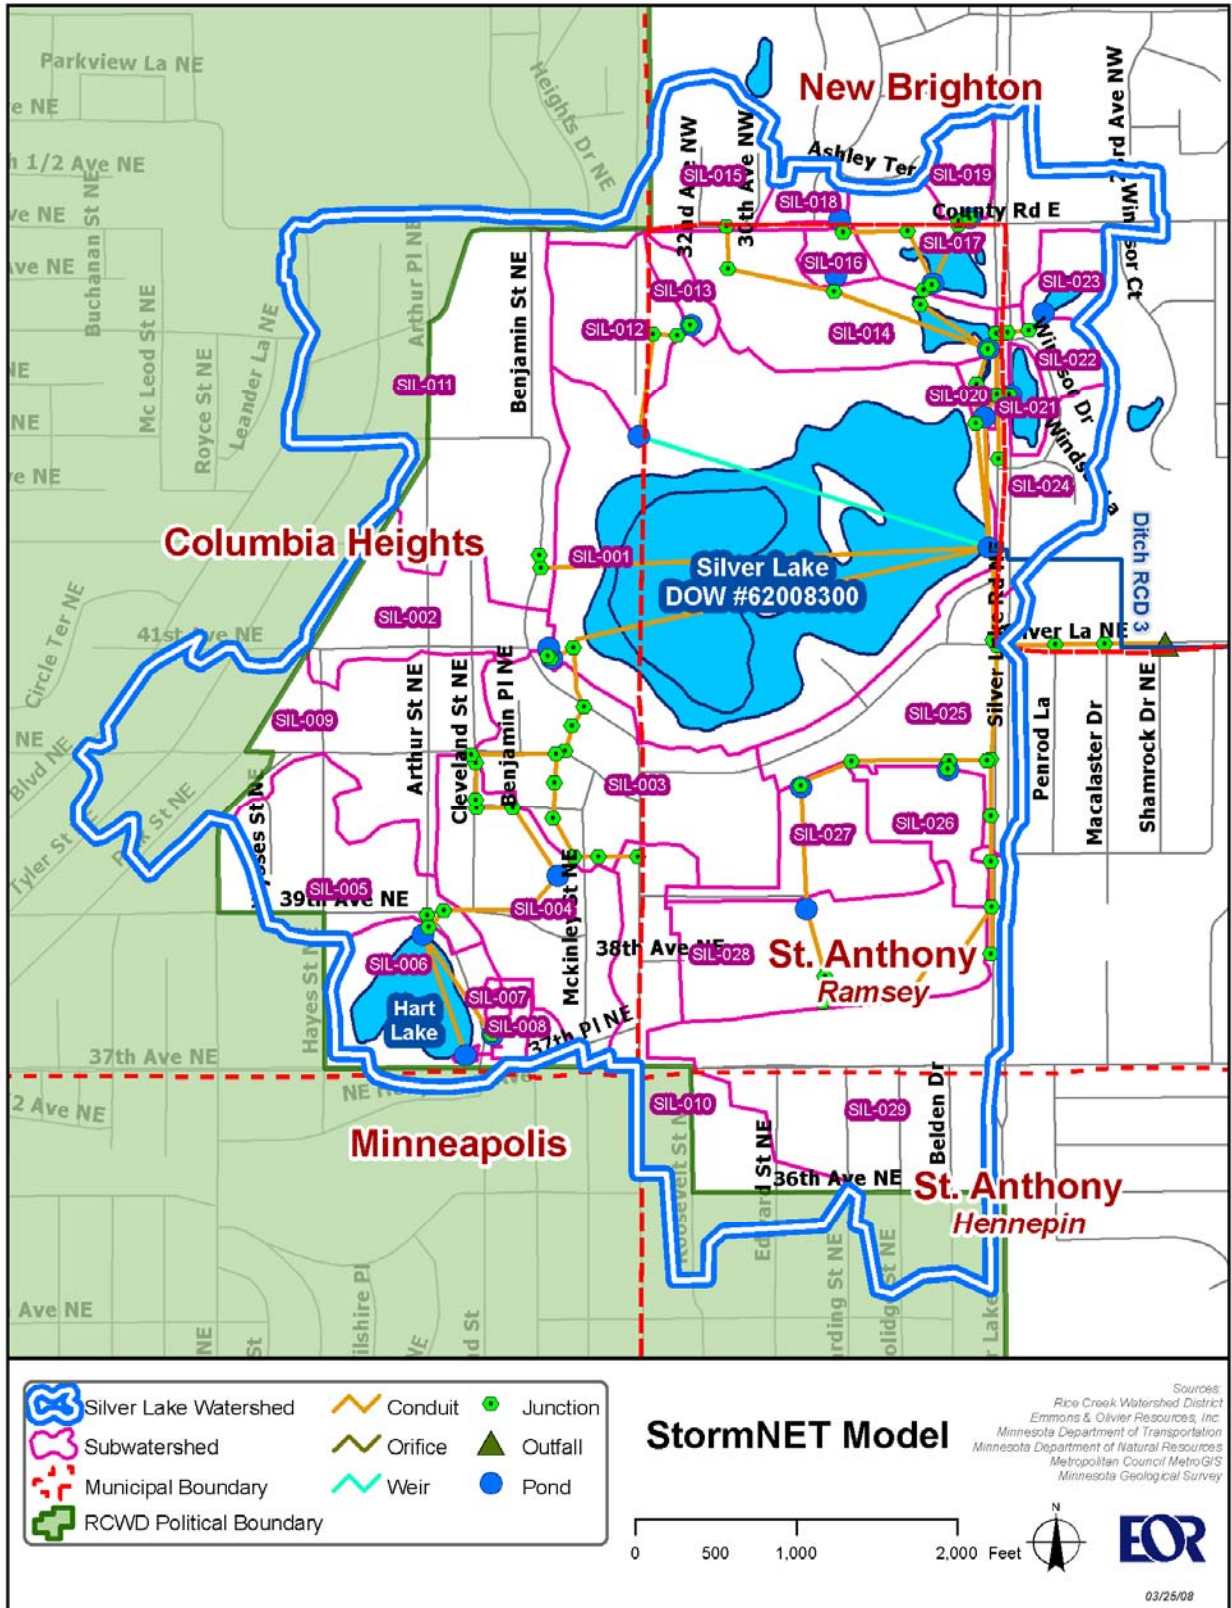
Parkview La NE
e NE
h 1/2 Ave NE
ve NE
Ave NE
NE
NE
e NE
Buchanan St NE
Mc Leod St NE
Royce St NE
Leander La NE
Arthur Pl NE
Heights Dr NE
New Brighton
Ashley Ter
County Rd E
32nd Ave NW
30th Ave NW
rd Ave NW
Windsor Ct
SIL-015
SIL-018
SIL-019
SIL-017
SIL-016
SIL-023
SIL-013
SIL-012
SIL-014
SIL-022
SIL-011
Benjamin St NE
SIL-020
SIL-021
Windsor Dr
Windsor La
SIL-024
Ditch RCD 3
Columbia Heights
SIL-001
Silver Lake
DOW #62008300
SIL-002
Circle Ter NE
41st Ave NE
Silver Lake Rd NE
Silver La NE
SIL-009
Arthur St NE
Cleveland St NE
Benjamin Pl NE
SIL-025
Penrod La
Macalaster Dr
Shamrock Dr NE
NE
Blvd NE
Tyler St NE
Polk St NE
Ulysses St NE
SIL-003
SIL-027
SIL-026
SIL-005
39th Ave NE
SIL-004
Mckinley St NE
38th Ave NE
SIL-028
St. Anthony
Ramsey
SIL-006
Hart Lake
SIL-007
SIL-008
37th Pl NE
Hayes St NE
37th Ave NE
2 Ave NE
NE
Minneapolis
SIL-010
SIL-029
Roosevelt St NE
Edward St NE
Belden Dr
36th Ave NE
St. Anthony
Hennepin
Ave NE
NE
St
Wilshire Pl
NE
nd St
Harding St NE
Coolidge St NE
Silver Lake

Silver Lake Watershed
Subwatershed
Municipal Boundary
RCWD Political Boundary
Conduit
Orifice
Weir
Junction
Outfall
Pond
StormNET Model
Sources:
Rice Creek Watershed District
Emmons & Olivier Resources, Inc.
Minnesota Department of Transportation
Minnesota Department of Natural Resources
Metropolitan Council MetroGIS
Minnesota Geological Survey
0 500 1,000 2,000 Feet
N
EOR
03/25/08